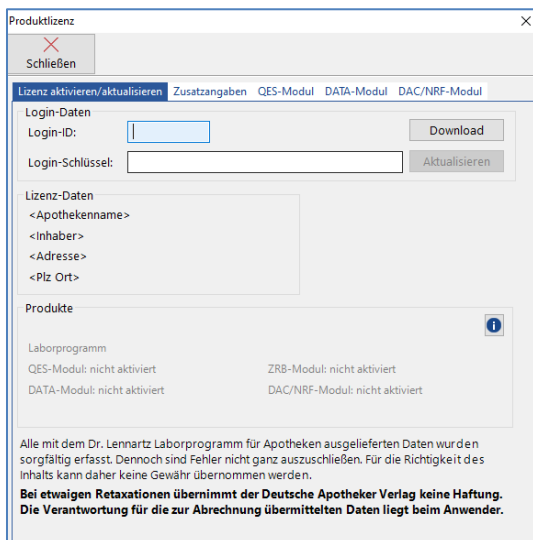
Produktlizenz
×
Schließen
Lizenz aktivieren/aktualisieren Zusatzangaben QES-Modul DATA-Modul DAC/NRF-Modul

Login-Daten
Login-ID:
Download
Login-Schlüssel:
Aktualisieren

Lizenz-Daten
<Apothekenname>
<Inhaber>
<Adresse>
<Plz Ort>

Produkte
i
Laborprogramm
QES-Modul: nicht aktiviert
ZRB-Modul: nicht aktiviert
DATA-Modul: nicht aktiviert
DAC/NRF-Modul: nicht aktiviert

Alle mit dem Dr. Lennartz Laborprogramm für Apotheken ausgelieferten Daten wurden sorgfältig erfasst. Dennoch sind Fehler nicht ganz auszuschließen. Für die Richtigkeit des Inhalts kann daher keine Gewähr übernommen werden.

Bei etwaigen Retaxationen übernimmt der Deutsche Apotheker Verlag keine Haftung. Die Verantwortung für die zur Abrechnung übermittelten Daten liegt beim Anwender.